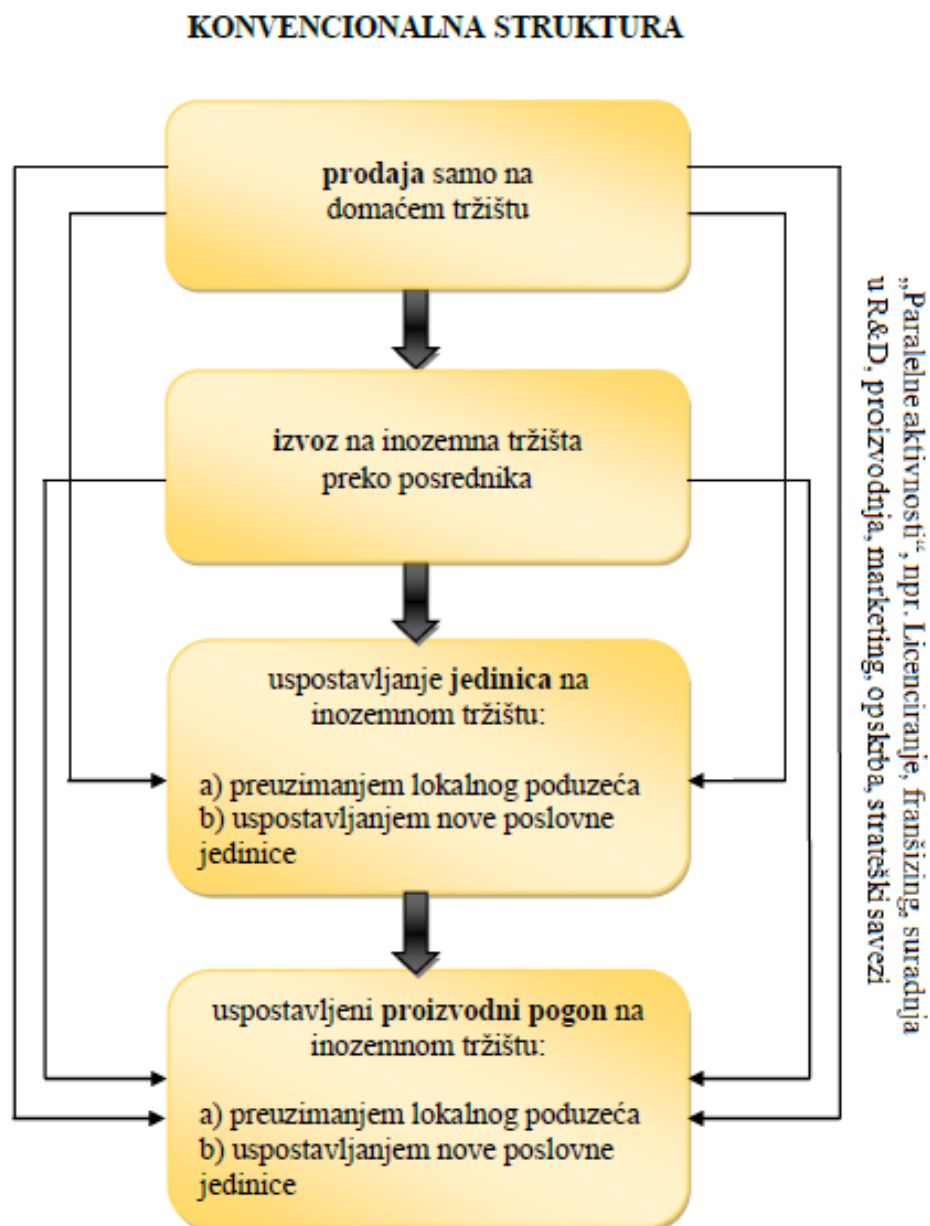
KONVENCIONALNA STRUKTURA

prodaja samo na domaćem tržištu

izvoz na inozemna tržišta preko posrednika

uspostavljanje jedinica na inozemnom tržištu:

a) preuzimanjem lokalnog poduzeća
b) uspostavljanjem nove poslovne jedinice

uspostavljeni proizvodni pogon na inozemnom tržištu:

a) preuzimanjem lokalnog poduzeća
b) uspostavljanjem nove poslovne jedinice

„Paralelne aktivnosti", npr. Licenciranje, franšizing, suradnja u R&D, proizvodnja, marketing, opskrba, strateški savezi